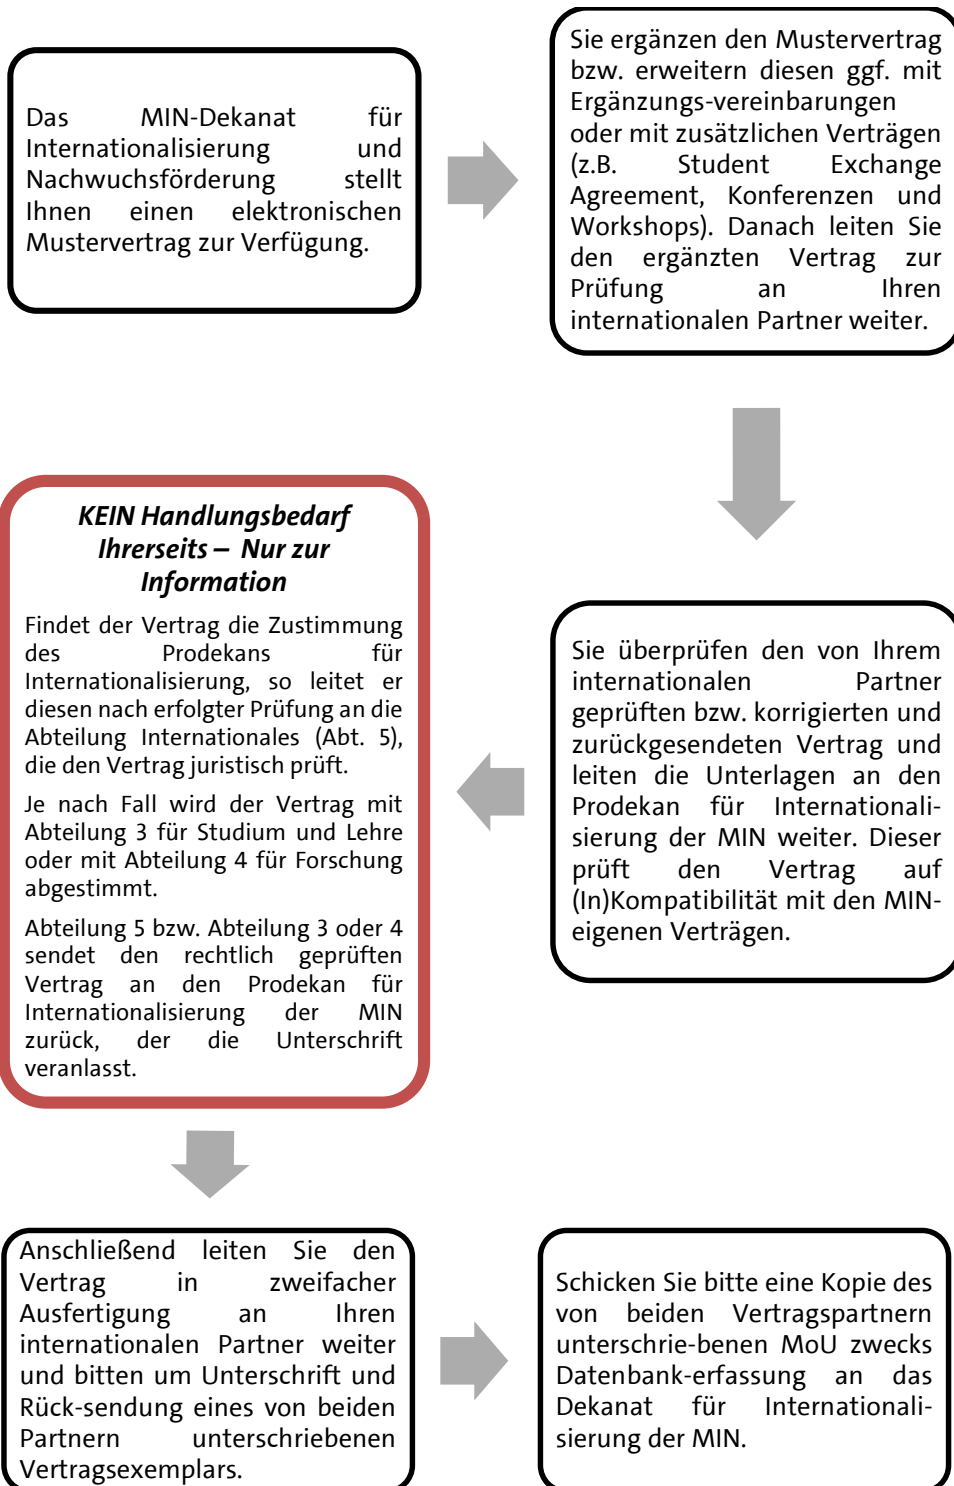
Das MIN-Dekanat für Internationalisierung und Nachwuchsförderung stellt Ihnen einen elektronischen Mustervertrag zur Verfügung.

Sie ergänzen den Mustervertrag bzw. erweitern diesen ggf. mit Ergänzungs-vereinbarungen oder mit zusätzlichen Verträgen (z.B. Student Exchange Agreement, Konferenzen und Workshops). Danach leiten Sie den ergänzten Vertrag zur Prüfung an Ihren internationalen Partner weiter.

Sie überprüfen den von Ihrem internationalen Partner geprüften bzw. korrigierten und zurückgesendeten Vertrag und leiten die Unterlagen an den Prodekan für Internationalisierung der MIN weiter. Dieser prüft den Vertrag auf (In)Kompatibilität mit den MIN-eigenen Verträgen.

KEIN Handlungsbedarf Ihrerseits – Nur zur Information

Findet der Vertrag die Zustimmung des Prodekans für Internationalisierung, so leitet er diesen nach erfolgter Prüfung an die Abteilung Internationales (Abt. 5), die den Vertrag juristisch prüft.

Je nach Fall wird der Vertrag mit Abteilung 3 für Studium und Lehre oder mit Abteilung 4 für Forschung abgestimmt.

Abteilung 5 bzw. Abteilung 3 oder 4 sendet den rechtlich geprüften Vertrag an den Prodekan für Internationalisierung der MIN zurück, der die Unterschrift veranlasst.

Anschließend leiten Sie den Vertrag in zweifacher Ausfertigung an Ihren internationalen Partner weiter und bitten um Unterschrift und Rück-sendung eines von beiden Partnern unterschriebenen Vertragsexemplars.

Schicken Sie bitte eine Kopie des von beiden Vertragspartnern unterschrie-benen MoU zwecks Datenbank-erfassung an das Dekanat für Internationalisierung der MIN.